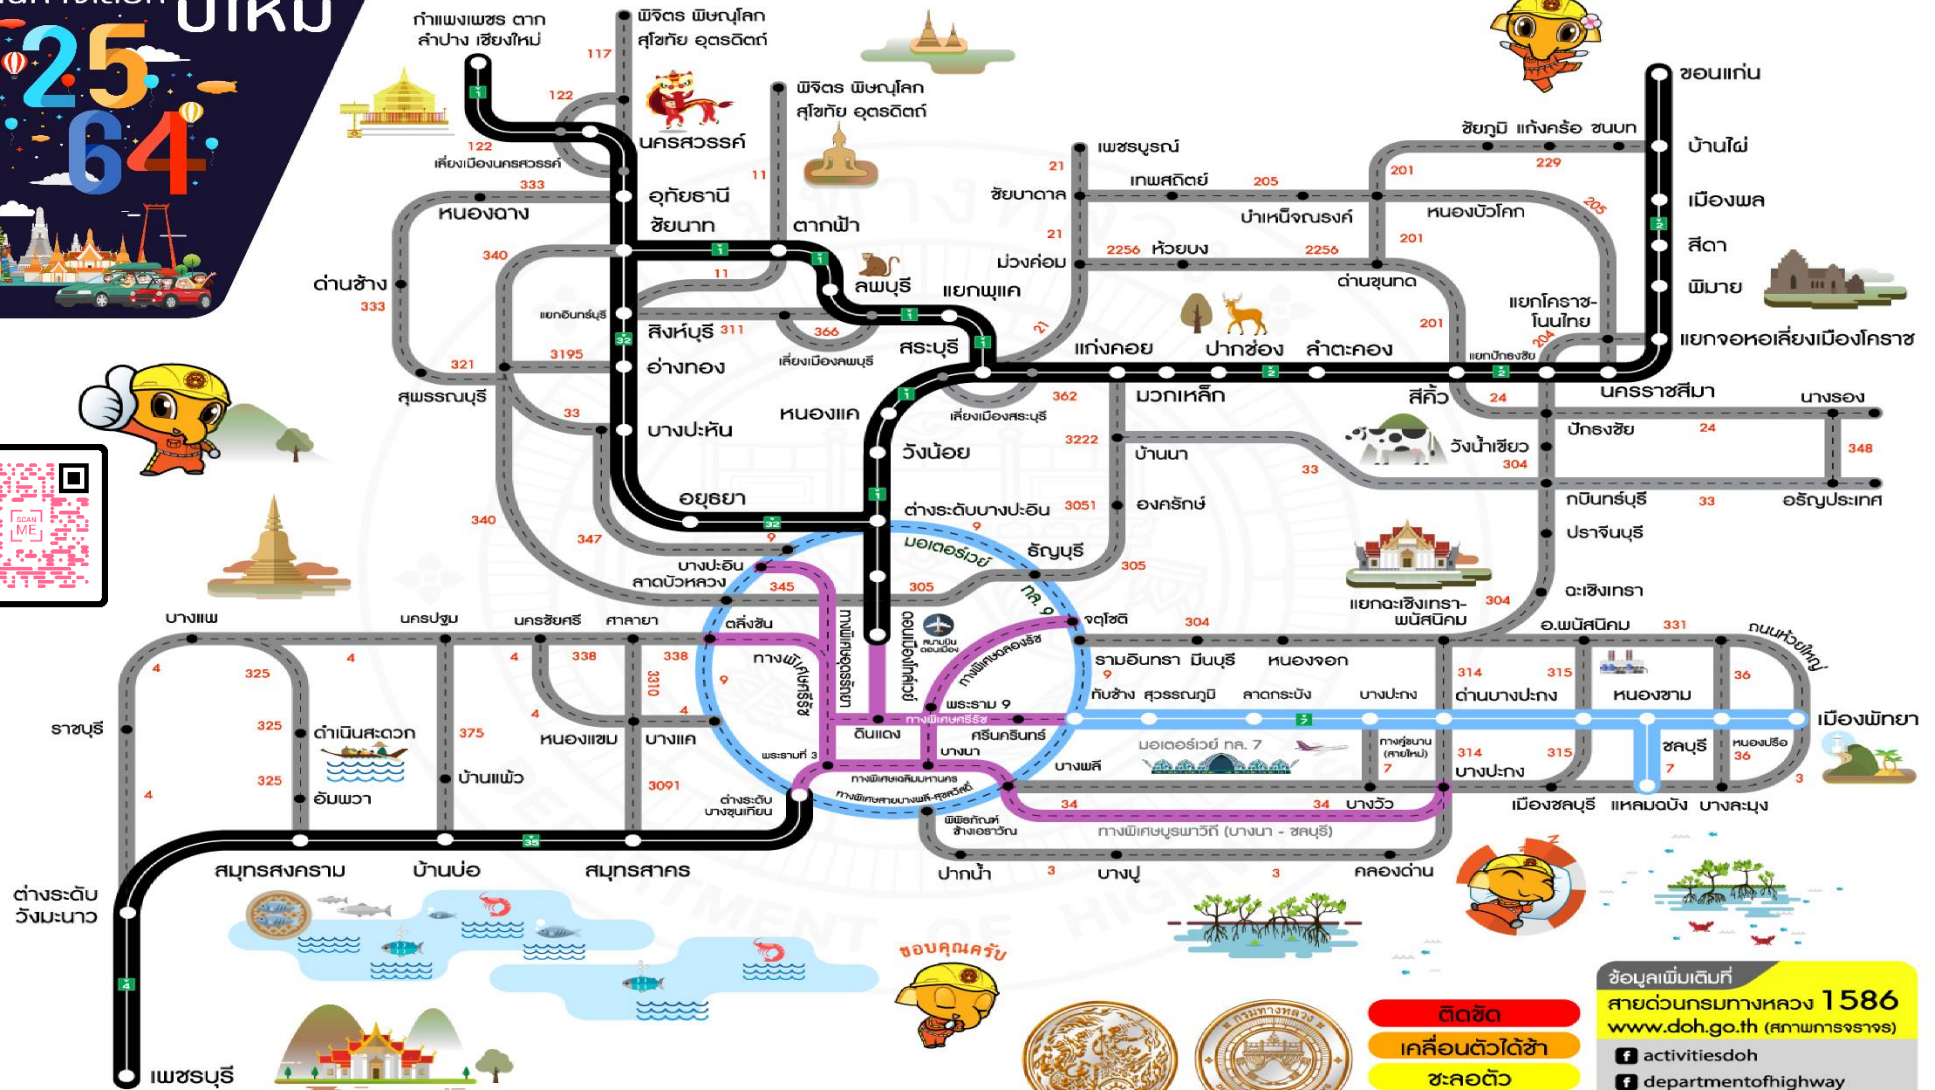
ปีใหม่ 2564

กำแพงเพชร ตาก ลำปาง เชียงใหม่
พิจิตร พิษณุโลก สุโขทัย อุตรดิตถ์
117
122
นครสวรรค์
122
เลี่ยงเมืองนครสวรรค์
พิจิตร พิษณุโลก สุโขทัย อุตรดิตถ์
333
อุทัยธานี
11
ชัยนาท
ตาคลี
หนองฉาง
ตากฟ้า
340
11
ลพบุรี
ด่านช้าง
333
แยกอินทร์บุรี
สิงห์บุรี 311
366
32
3195
อ่างทอง
เลี่ยงเมืองลพบุรี
321
สุพรรณบุรี
33
บางปะหัน
หนองแค
สระบุรี
แยกพุแค
อยุธยา
340
347
9
32
บางปะอิน
ลาดบัวหลวง
345
ตลิ่งชัน
บางแพ
นครปฐม
นครชัยศรี
ศาลายา
4
4
4
338
338
3310
325
325
ราชบุรี
4
ดำเนินสะดวก
375
หนองแขม
บางแค
บ้านแพ้ว
325
3091
อัมพวา
4
สมุทรสงคราม
บ้านบ่อ
35
สมุทรสาคร
ต่างระดับวังมะนาว
4
เพชรบุรี
ขอบคุณครับ
เพชรบูรณ์
21
ชัยบาดาล
เทพสถิตย์
205
บำเหน็จณรงค์
21
ม่วงค่อม
2256 ห้วยบง
2256
ด่านขุนทด
21
แก่งคอย
ปากช่อง
ลำตะคอง
362
เลี่ยงเมืองสระบุรี
มวกเหล็ก
3222
วังน้อย
บ้านนา
ต่างระดับบางปะอิน 3051
องครักษ์
9
มอเตอร์เวย์
ธัญบุรี
305
กท. 9
305
ท่าอากาศยานดอนเมือง
ถนนวิภาวดีรังสิต
ถนนพหลโยธิน
ทางพิเศษศรีรัช
จตุโชติ
304
ทางพิเศษฉลองรัช
9
ดินแดง
พระราม 9
ทางพิเศษศรีรัช
พระรามที่ 3
ศรีนครินทร์
บางนา
ทางพิเศษเฉลิมมหานคร
ทางพิเศษสายบางพลี-สุขสวัสดิ์
ต่างระดับบางขุนเทียน
พิพิธภัณฑ์ช้างเอราวัณ
ปากน้ำ
3
บางปู
3
คลองด่าน
ขอนแก่น
ชัยภูมิ แก้งคร้อ ชนบท
229
บ้านไผ่
201
205
หนองบัวโคก
เมืองพล
2
201
สีดา
พิมาย
แยกโคราช-โนนไทย
201
204
แยกปักธงชัย
แยกจอหอเลี่ยงเมืองโคราช
2
สีคิ้ว
นครราชสีมา
24
นางรอง
ปักธงชัย
24
348
วังน้ำเขียว
304
33
กบินทร์บุรี
33
อรัญประเทศ
ปราจีนบุรี
ฉะเชิงเทรา
แยกฉะเชิงเทรา-พนัสนิคม
304
อ.พนัสนิคม
331
ถนนห้วยใหญ่
รามอินทรา มีนบุรี
หนองจอก
9
ทับช้าง สุวรรณภูมิ
ลาดกระบัง
บางปะกง
314
315
ด่านบางปะกง
หนองขาม
36
7
เมืองพัทยา
มอเตอร์เวย์ กท. 7
ทางคู่ขนาน (สายใหม่)
7
บางพลี
314
บางปะกง
315
ชลบุรี
7
หนองปรือ
36
3
34
34
บางวัว
เมืองชลบุรี
แหลมฉบัง
บางละมุง
ทางพิเศษบูรพาวิถี (บางนา - ชลบุรี)
SCAN ME
ติดขัด
เคลื่อนตัวได้ช้า
คล่องตัว
ข้อมูลเพิ่มเติมที่
สายด่วนกรมทางหลวง 1586
www.doh.go.th (สภาพการจราจร)
activitiesdoh
departmentofhighway